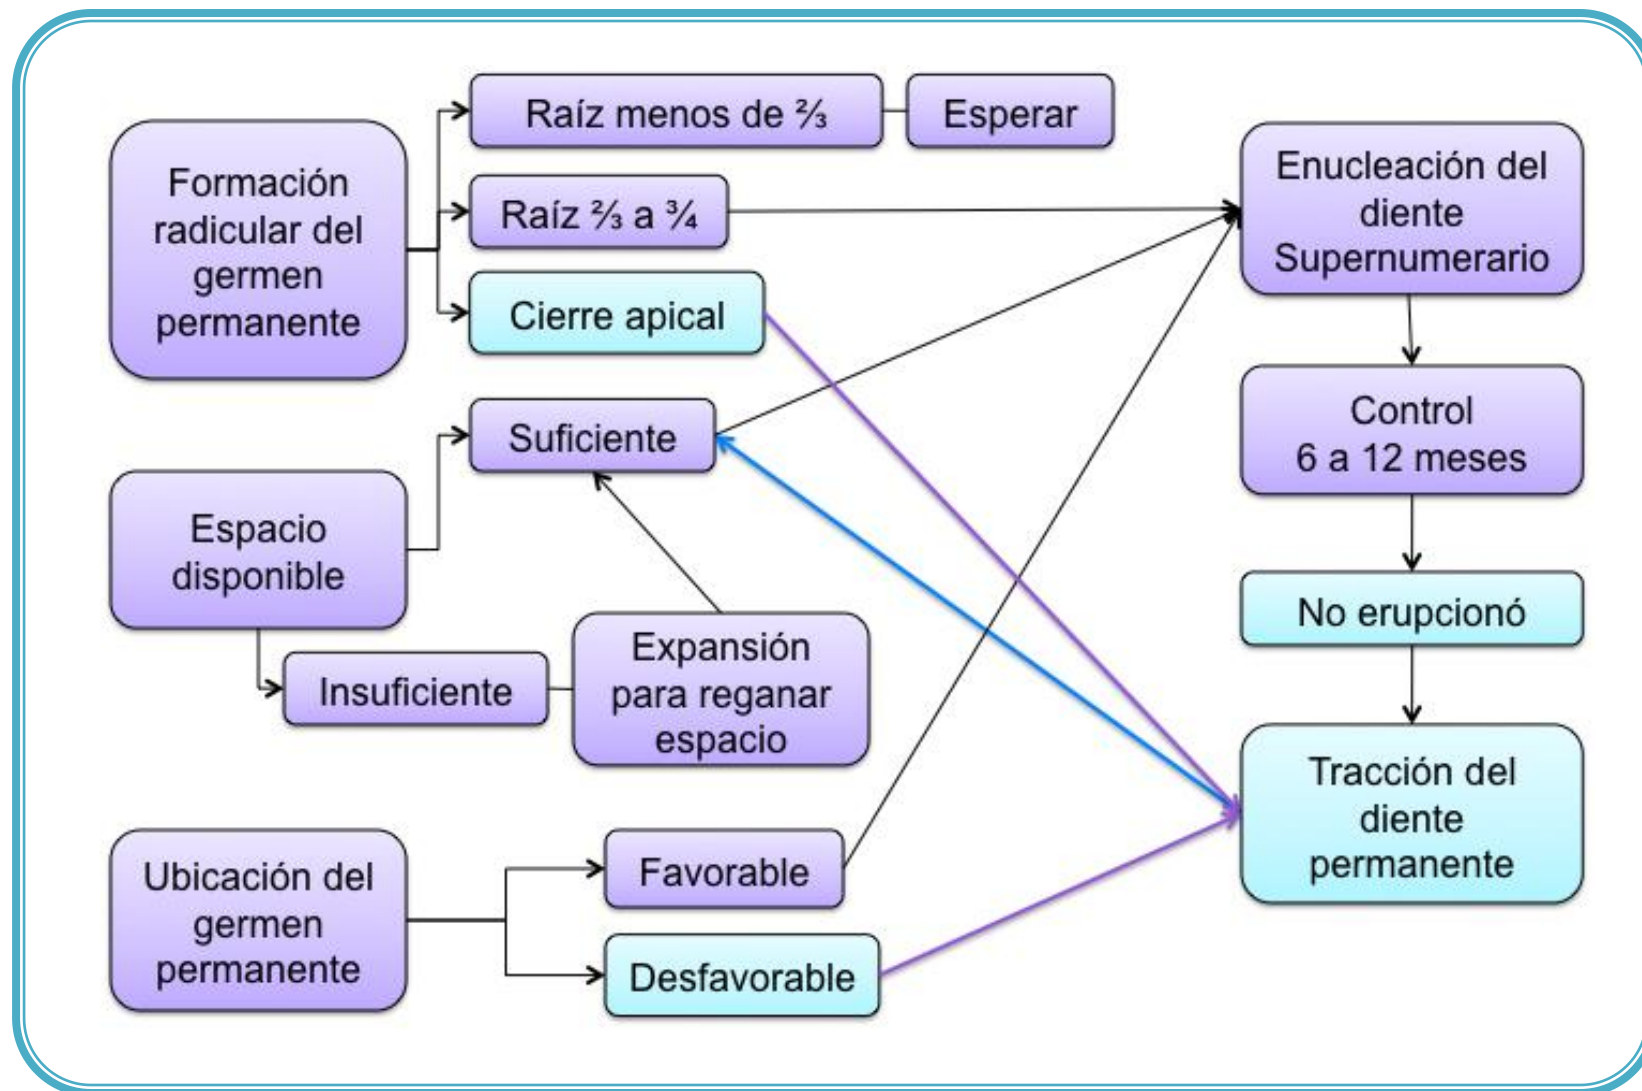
Formación radicular del germen permanente

Raíz menos de ⅔

Esperar

Raíz ⅔ a ¾

Cierre apical

Enucleación del diente Supernumerario

Control 6 a 12 meses

No erupcionó

Tracción del diente permanente

Espacio disponible

Suficiente

Insuficiente

Expansión para reganar espacio

Ubicación del germen permanente

Favorable

Desfavorable